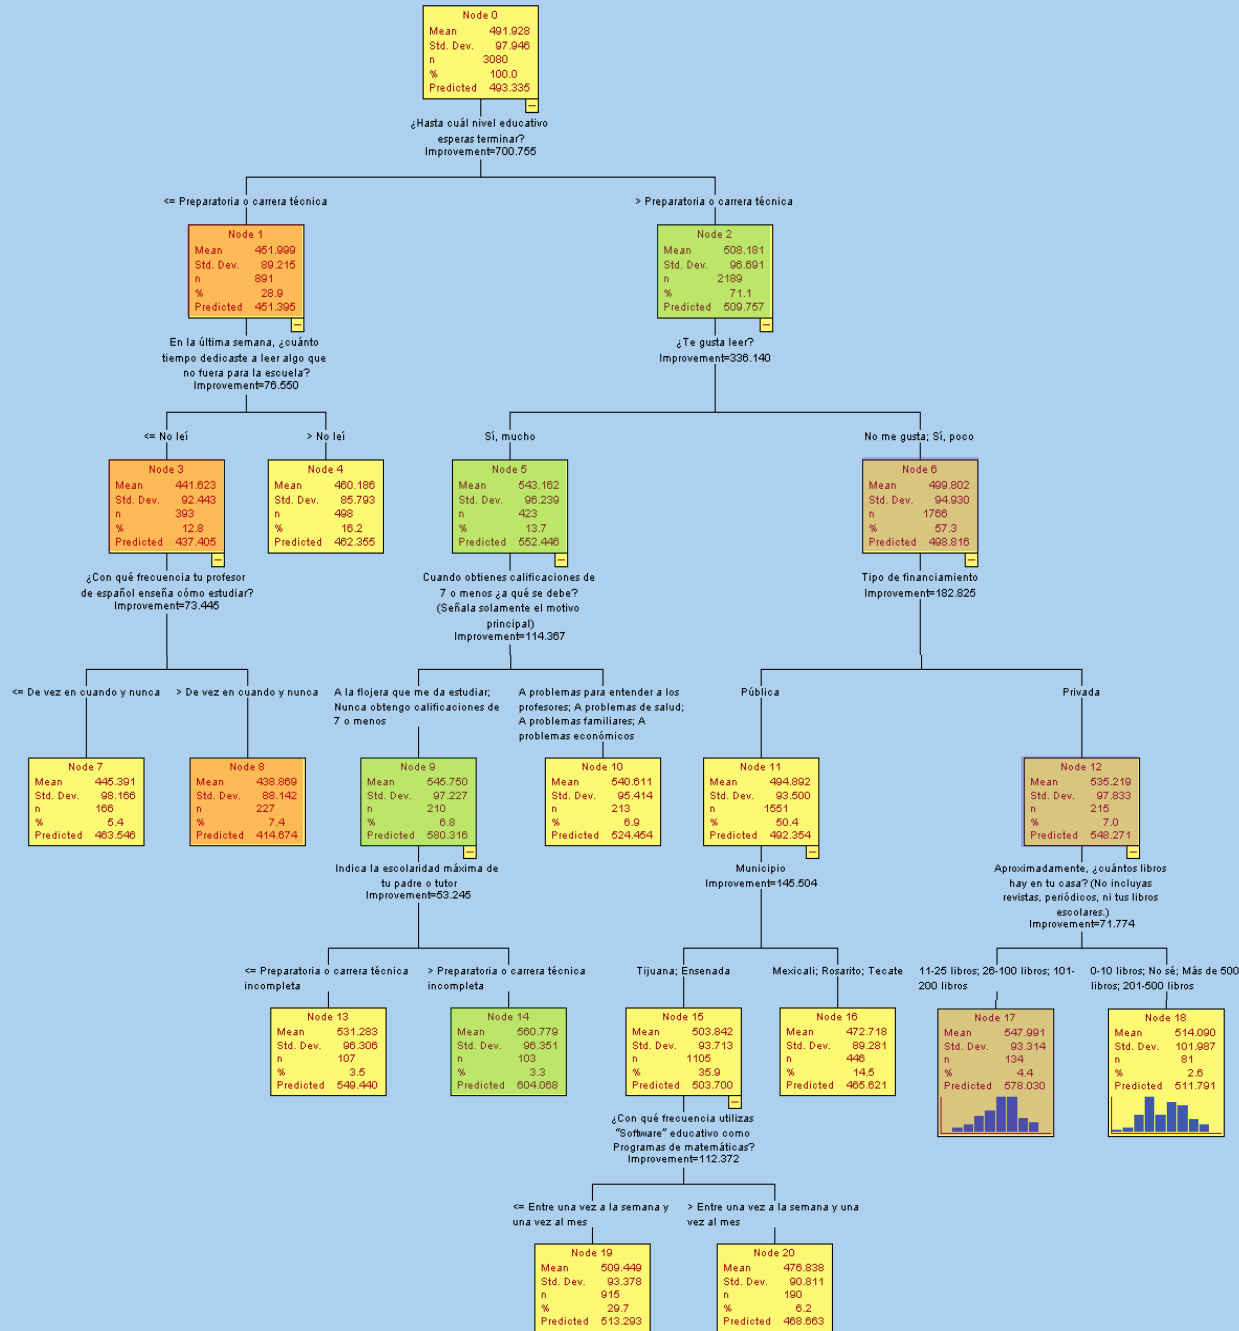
Node 0
Mean 491.928
Std. Dev. 97.946
n 3080
% 100.0
Predicted 493.335

¿Hasta cuál nivel educativo esperas terminar?
Improvement=700.755

<= Preparatoria o carrera técnica

> Preparatoria o carrera técnica

Node 1
Mean 451.999
Std. Dev. 89.215
n 891
% 28.9
Predicted 451.395

En la última semana, ¿cuánto tiempo dedicaste a leer algo que no fuera para la escuela?
Improvement=76.550

Node 2
Mean 508.181
Std. Dev. 96.691
n 2189
% 71.1
Predicted 509.757

¿Te gusta leer?
Improvement=336.140

<= No leí

> No leí

Sí, mucho

No me gusta; Sí, poco

Node 3
Mean 441.623
Std. Dev. 92.443
n 393
% 12.8
Predicted 437.405

¿Con qué frecuencia tu profesor de español enseña cómo estudiar?
Improvement=73.445

Node 4
Mean 460.186
Std. Dev. 85.793
n 498
% 16.2
Predicted 462.355

Node 5
Mean 543.162
Std. Dev. 96.239
n 423
% 13.7
Predicted 552.446

Cuando obtienes calificaciones de 7 o menos ¿a qué se debe? (Señala solamente el motivo principal)
Improvement=114.367

Node 6
Mean 499.802
Std. Dev. 94.930
n 1766
% 57.3
Predicted 498.816

Tipo de financiamiento
Improvement=182.825

<= De vez en cuando y nunca

> De vez en cuando y nunca

A la flojera que me da estudiar; Nunca obtengo calificaciones de 7 o menos

A problemas para entender a los profesores; A problemas de salud; A problemas familiares; A problemas económicos

Pública

Privada

Node 7
Mean 445.391
Std. Dev. 98.166
n 166
% 5.4
Predicted 463.546

Node 8
Mean 438.869
Std. Dev. 88.142
n 227
% 7.4
Predicted 414.674

Node 9
Mean 545.750
Std. Dev. 97.227
n 210
% 6.8
Predicted 580.316

Indica la escolaridad máxima de tu padre o tutor
Improvement=53.245

Node 10
Mean 540.611
Std. Dev. 95.414
n 213
% 6.9
Predicted 524.454

Node 11
Mean 494.892
Std. Dev. 93.500
n 1551
% 50.4
Predicted 492.354

Municipio
Improvement=145.504

Node 12
Mean 535.219
Std. Dev. 97.833
n 215
% 7.0
Predicted 548.271

Aproximadamente, ¿cuántos libros hay en tu casa? (No incluyas revistas, periódicos, ni tus libros escolares.)
Improvement=71.774

<= Preparatoria o carrera técnica incompleta

> Preparatoria o carrera técnica incompleta

Tijuana; Ensenada

Mexicali; Rosarito; Tecate

11-25 libros; 26-100 libros; 101-200 libros

0-10 libros; No sé; Más de 500 libros; 201-500 libros

Node 13
Mean 531.283
Std. Dev. 96.306
n 107
% 3.5
Predicted 549.440

Node 14
Mean 560.779
Std. Dev. 96.351
n 103
% 3.3
Predicted 604.068

Node 15
Mean 503.842
Std. Dev. 93.713
n 1105
% 35.9
Predicted 503.700

¿Con qué frecuencia utilizas "Software" educativo como Programas de matemáticas?
Improvement=112.372

Node 16
Mean 472.718
Std. Dev. 89.281
n 446
% 14.5
Predicted 465.621

Node 17
Mean 547.991
Std. Dev. 93.314
n 134
% 4.4
Predicted 578.030

Node 18
Mean 514.090
Std. Dev. 101.987
n 81
% 2.6
Predicted 511.791

<= Entre una vez a la semana y una vez al mes

> Entre una vez a la semana y una vez al mes

Node 19
Mean 509.449
Std. Dev. 93.378
n 915
% 29.7
Predicted 513.293

Node 20
Mean 476.838
Std. Dev. 90.811
n 190
% 6.2
Predicted 468.663